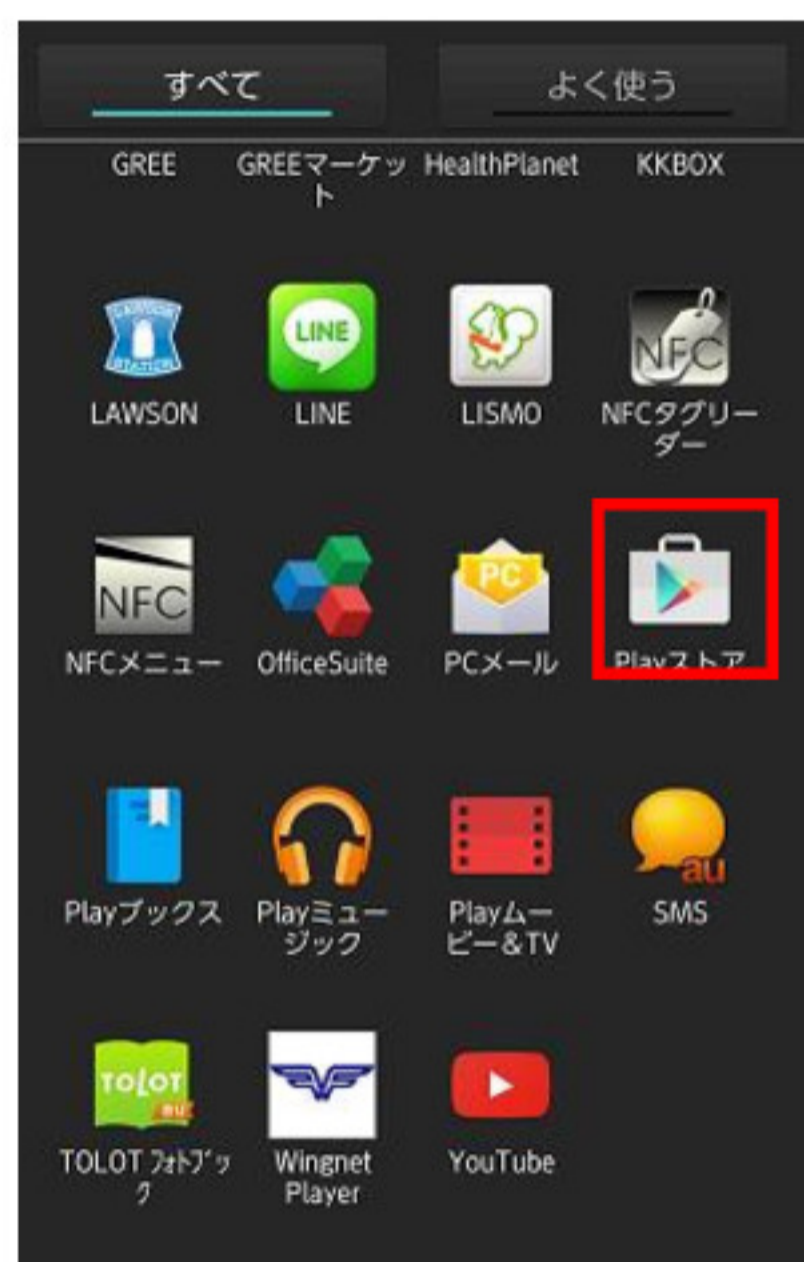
すべて よく使う

GREE GREEマーケット HealthPlanet KKBOX

LAWSON STATION LAWSON
LINE LINE
LISMO
NFC NFCタグリーダー

NFC NFCメニュー
OfficeSuite
PC PCメール
Playストア

Playブックス
Playミュージック
Playムービー&TV
au SMS

TOLOT TOLOT フォトブック
Wingnet Player
YouTube